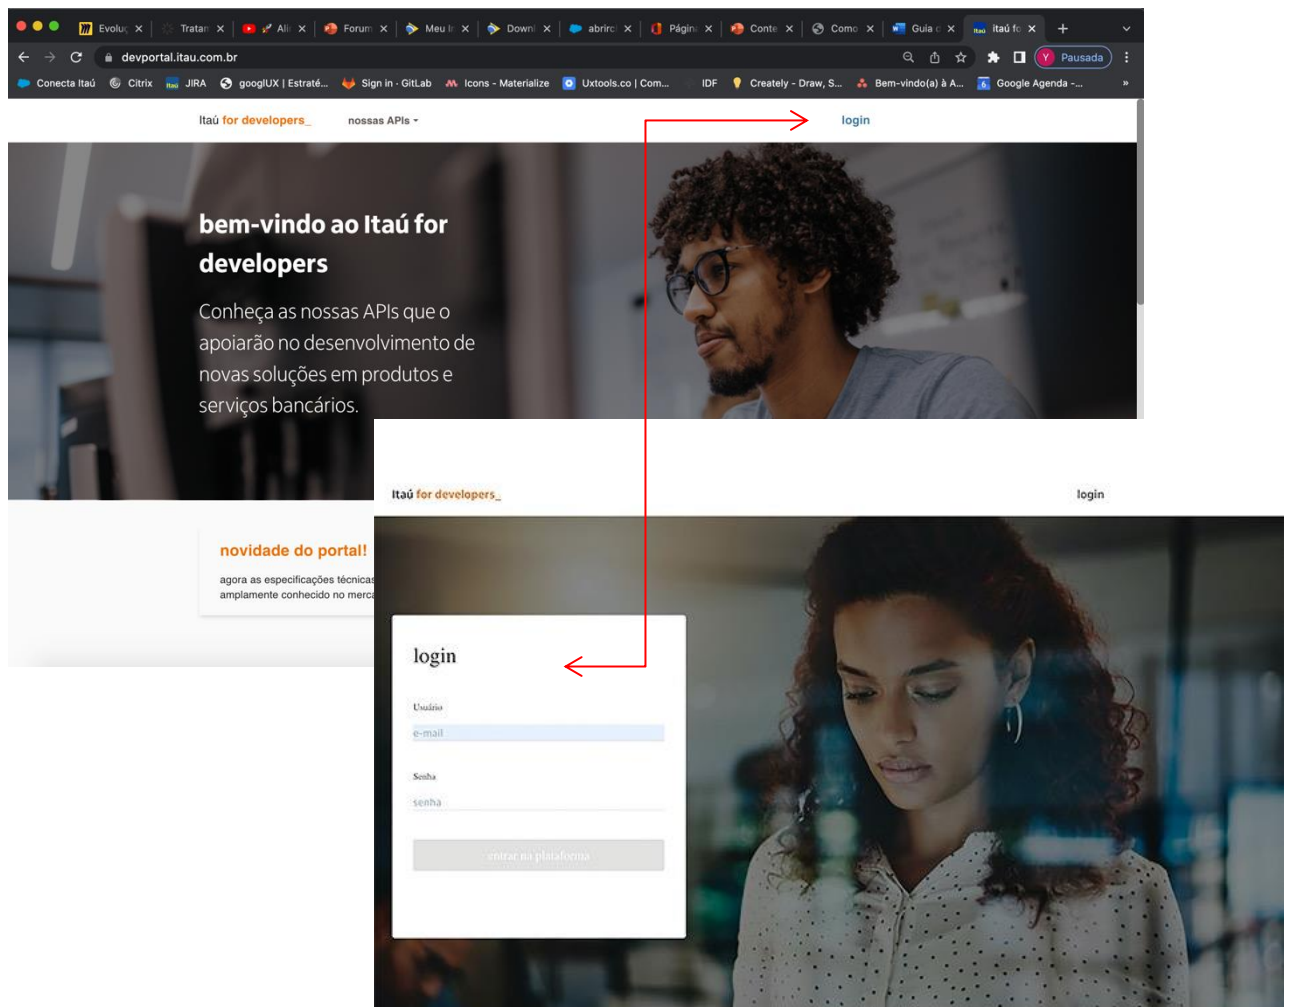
Evoluç × Tratan × Ali × Forum × Meu Ir × Downl × abrirc × Págin × Conte × Como × Guia c × itaú fo × +

devportal.itau.com.br

Pausada

Conecta Itaú Citrix JIRA googlUX | Estraté... Sign in · GitLab Icons - Materialize Uxtools.co | Com... IDF Creately - Draw, S... Bem-vindo(a) à A... Google Agenda -... »

Itaú for developers_ nossas APIs login

bem-vindo ao Itaú for developers

Conheça as nossas APIs que o apoiarão no desenvolvimento de novas soluções em produtos e serviços bancários.

novidade do portal!

agora as especificações técnicas amplamente conhecido no merca

Itaú for developers_ login

login

Usuário

e-mail

Senha

senha

entrar na plataforma